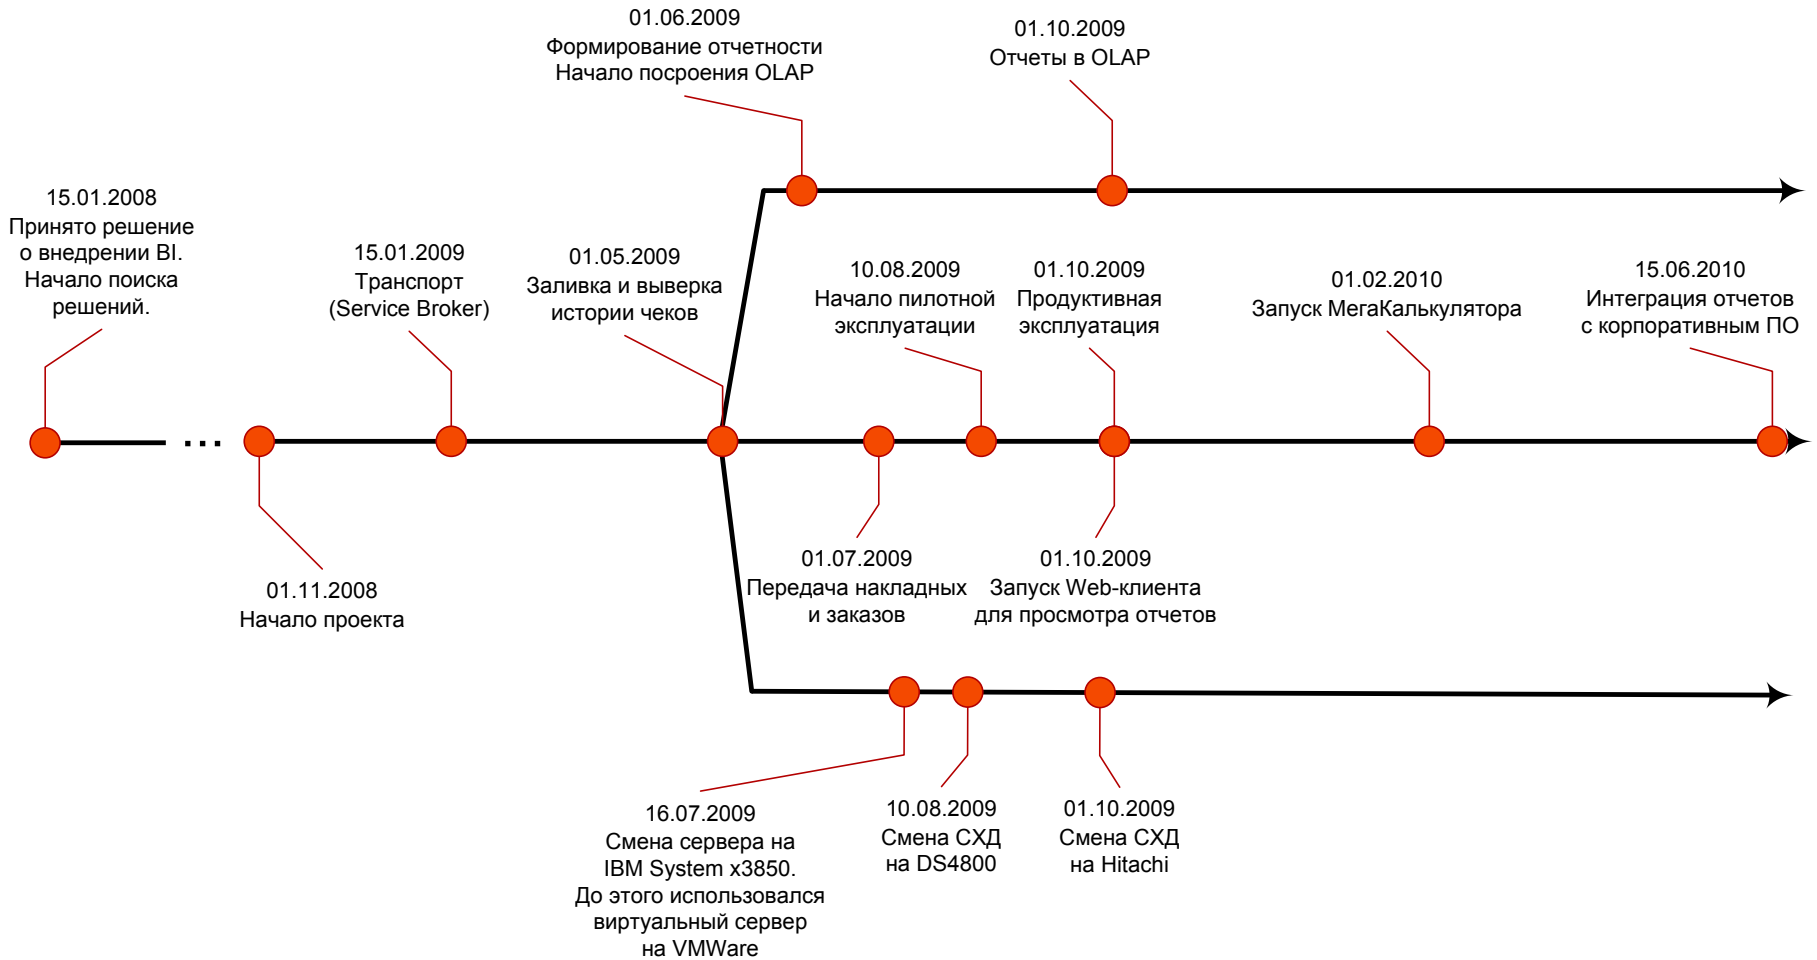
01.06.2009
Формирование отчетности
Начало посроения OLAP

01.10.2009
Отчеты в OLAP

15.01.2008
Принято решение о внедрении BI. Начало поиска решений.

15.01.2009
Транспорт
(Service Broker)

01.05.2009
Заливка и выверка истории чеков

10.08.2009
Начало пилотной эксплуатации

01.10.2009
Продуктивная эксплуатация

01.02.2010
Запуск МегаКалькулятора

15.06.2010
Интеграция отчетов с корпоративным ПО

...

01.11.2008
Начало проекта

01.07.2009
Передача накладных и заказов

01.10.2009
Запуск Web-клиента для просмотра отчетов

16.07.2009
Смена сервера на IBM System x3850.
До этого использовался виртуальный сервер на VMWare

10.08.2009
Смена СХД
на DS4800

01.10.2009
Смена СХД
на Hitachi